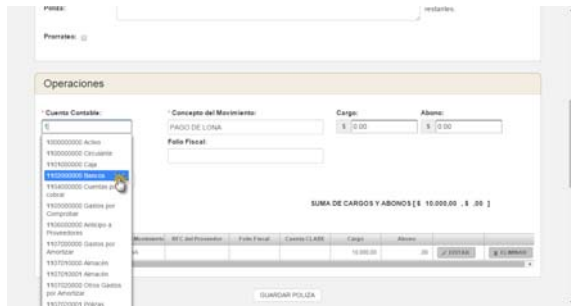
Poliza:

restantes

Prorrateo:

Operaciones

* Cuenta Contable:

1

* Concepto del Movimiento:

PAGO DE LONA

Cargo:

$ 0.00

Abono:

$ 0.00

Folio Fiscal:

1000000000 Activo
1100000000 Circulante
1101000000 Caja
1102000000 Bancos
1104000000 Cuentas por cobrar
1105000000 Gastos por Comprobar
1106000000 Anticipo a Proveedores
1107000000 Gastos por Amortizar
1107010000 Almacén
1107010001 Almacén
1107020000 Otros Gastos por Amortizar
1107020001 Pólizas

SUMA DE CARGOS Y ABONOS [ $ 10,000.00 , $ .00 ]

| Movimiento | RFC del Proveedor | Folio Fiscal | Cuenta CLABE | Cargo | Abono | | |
|---|---|---|---|---|---|---|---|
| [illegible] | | | | 10,000.00 | .00 | EDITAR | ELIMINAR |

GUARDAR POLIZA